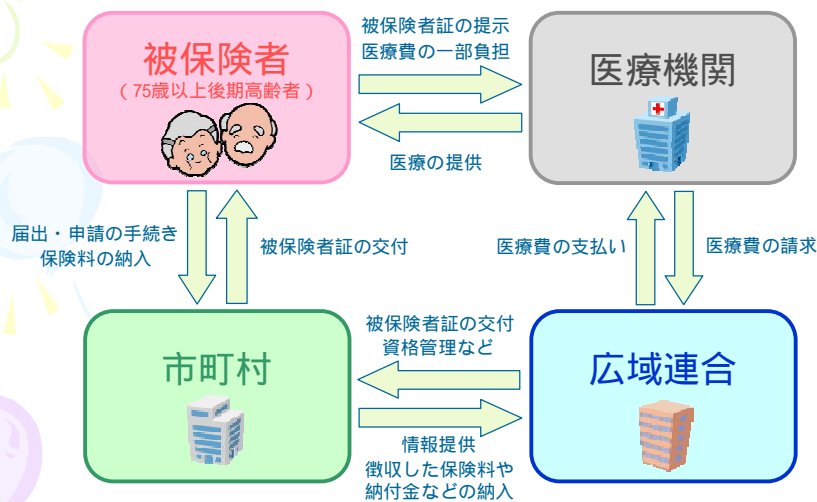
被保険者
（75歳以上後期高齢者）

被保険者証の提示
医療費の一部負担

医療機関

医療の提供

届出・申請の手続き
保険料の納入

被保険者証の交付

医療費の支払い

医療費の請求

被保険者証の交付
資格管理など

市町村

広域連合

情報提供
徴収した保険料や
納付金などの納入